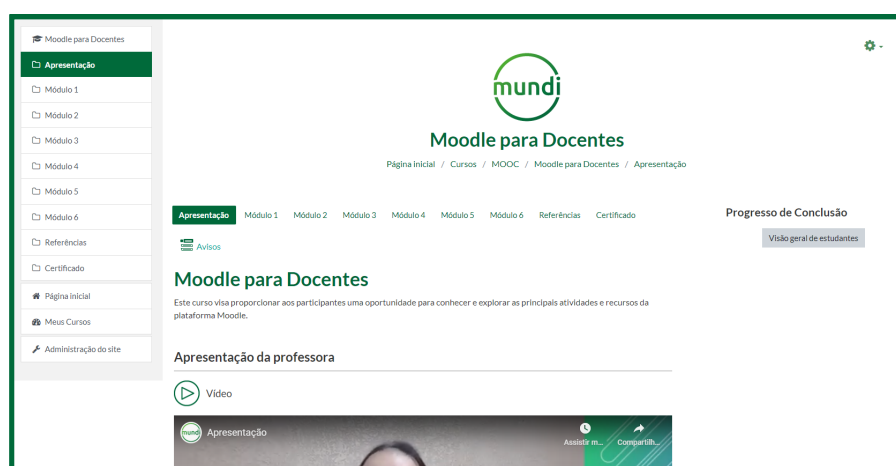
Moodle para Docentes
Apresentação
Módulo 1
Módulo 2
Módulo 3
Módulo 4
Módulo 5
Módulo 6
Referências
Certificado
Página inicial
Meus Cursos
Administração do site

mundi

Moodle para Docentes

Página inicial / Cursos / MOOC / Moodle para Docentes / Apresentação

Apresentação Módulo 1 Módulo 2 Módulo 3 Módulo 4 Módulo 5 Módulo 6 Referências Certificado

Avisos

Moodle para Docentes

Este curso visa proporcionar aos participantes uma oportunidade para conhecer e explorar as principais atividades e recursos da plataforma Moodle.

Apresentação da professora

Vídeo

mundi Apresentação
Assistir m...
Compartilh...

Progresso de Conclusão
Visão geral de estudantes